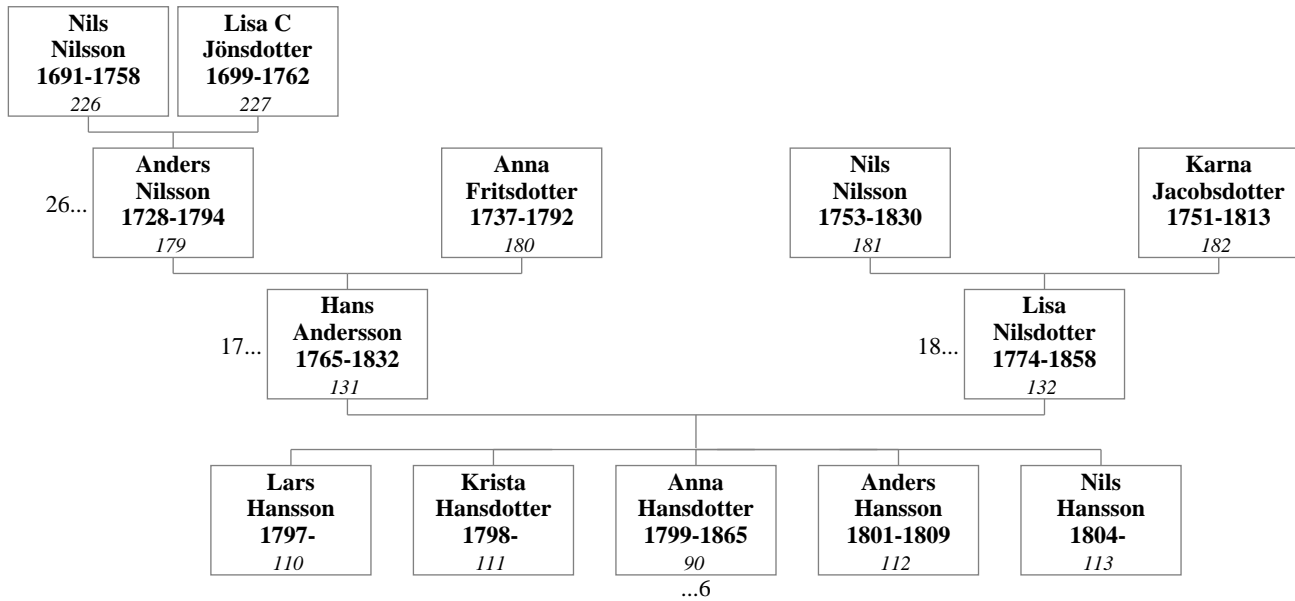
Nils Nilsson 1691-1758
226

Lisa C Jönsdotter 1699-1762
227

26...

Anders Nilsson 1728-1794
179

Anna Fritsdotter 1737-1792
180

Nils Nilsson 1753-1830
181

Karna Jacobsdotter 1751-1813
182

17...

Hans Andersson 1765-1832
131

18...

Lisa Nilsdotter 1774-1858
132

Lars Hansson 1797-
110

Krista Hansdotter 1798-
111

Anna Hansdotter 1799-1865
90

...6

Anders Hansson 1801-1809
112

Nils Hansson 1804-
113